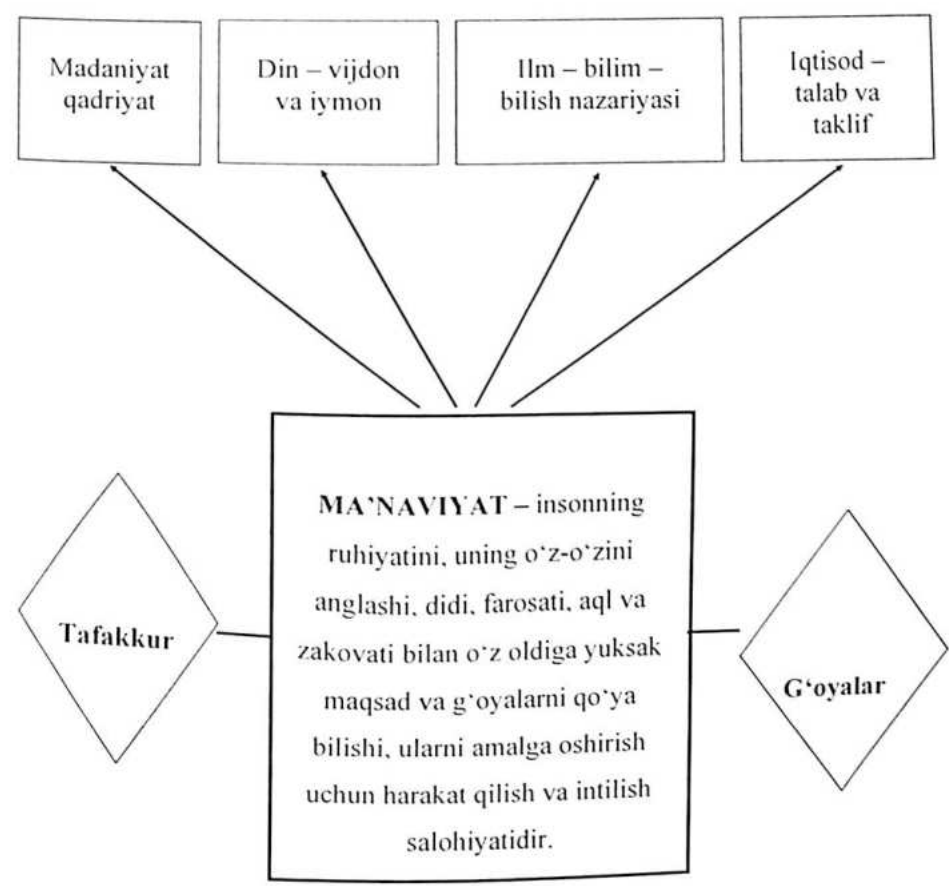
Madaniyat qadriyat

Din – vijdon va iymon

Ilm – bilim – bilish nazariyasi

Iqtisod – talab va taklif

Tafakkur

MA'NAVIYAT – insonning ruhiyatini, uning o'z-o'zini anglashi, didi, farosati, aql va zakovati bilan o'z oldiga yuksak maqsad va g'oyalarni qo'ya bilishi, ularni amalga oshirish uchun harakat qilish va intilish salohiyatidir.

G'oyalar